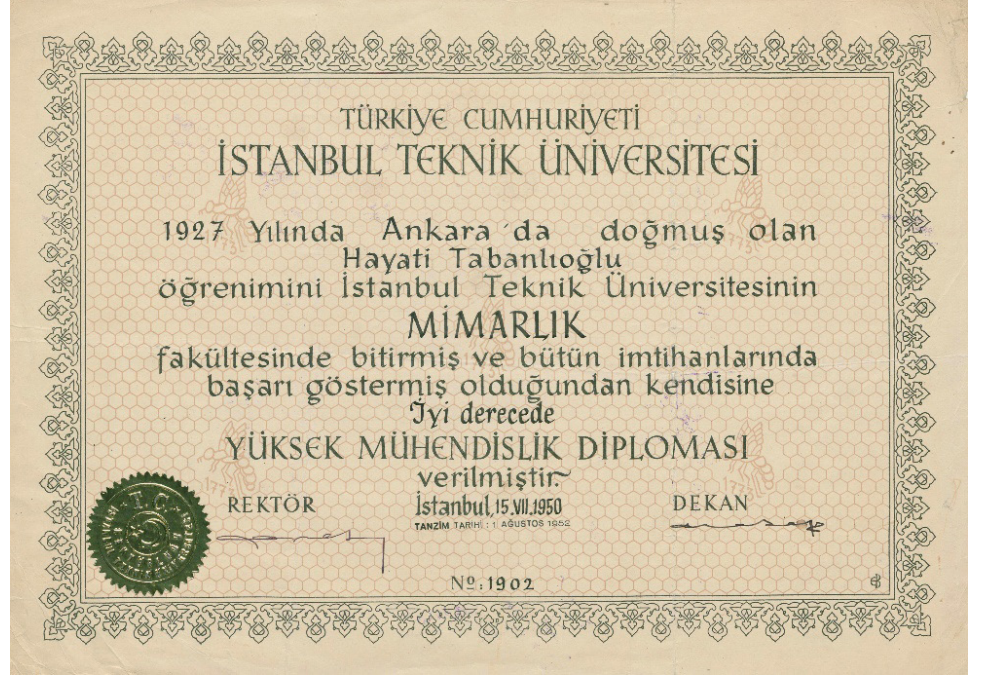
TÜRKİYE CUMHURİYETİ
İSTANBUL TEKNİK ÜNİVERSİTESİ

1927 Yılında Ankara'da doğmuş olan
Hayati Tabanlıoğlu
öğrenimini İstanbul Teknik Üniversitesinin
MİMARLIK
fakültesinde bitirmiş ve bütün imtihanlarında başarı göstermiş olduğundan kendisine
İyi derecede
YÜKSEK MÜHENDİSLİK DİPLOMASI
verilmiştir.

REKTÖR
İstanbul, 15.VII.1950
TANZİM TARİHİ : 1 AĞUSTOS 1952
DEKAN

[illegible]

№: 1902